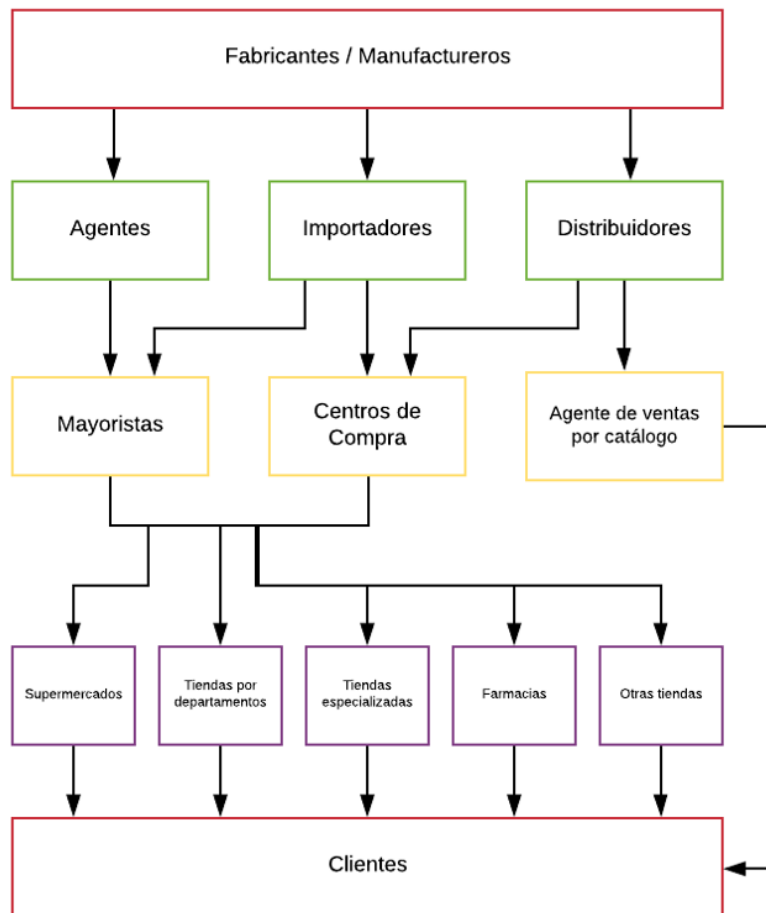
Fabricantes / Manufactureros

Agentes

Importadores

Distribuidores

Mayoristas

Centros de Compra

Agente de ventas por catálogo

Supermercados

Tiendas por departamentos

Tiendas especializadas

Farmacias

Otras tiendas

Clientes